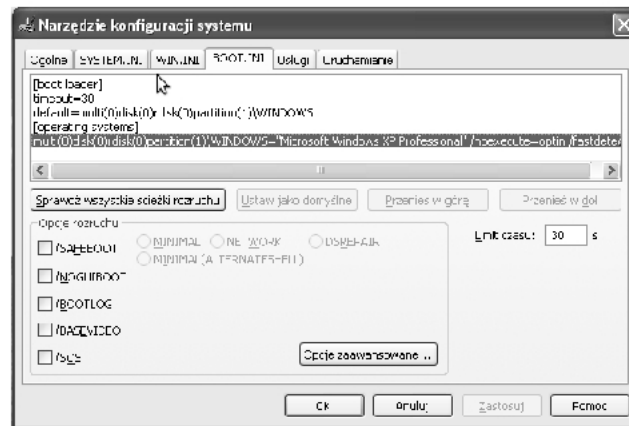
Narzędzie konfiguracji systemu

Ogólne | SYSTEM.INI | WIN.INI | BOOT.INI | Usługi | Uruchamianie

[boot loader]
timeout=30
default=multi(0)disk(0)rdisk(0)partition(1)\WINDOWS
[operating systems]
multi(0)disk(0)rdisk(0)partition(1)\WINDOWS="Microsoft Windows XP Professional" /noexecute=optin /fastdetec

Sprawdź wszystkie ścieżki rozruchu | Ustaw jako domyślne | Przenieś w górę | Przenieś w dół

Opcje rozruchu
/SAFEBOOT
MINIMAL
NETWORK
DSREPAIR
MINIMAL(ALTERNATESHELL)
/NOGUIBOOT
/BOOTLOG
/BASEVIDEO
/SOS

Limit czasu: 30 s

Opcje zaawansowane...

OK | Anuluj | Zastosuj | Pomoc